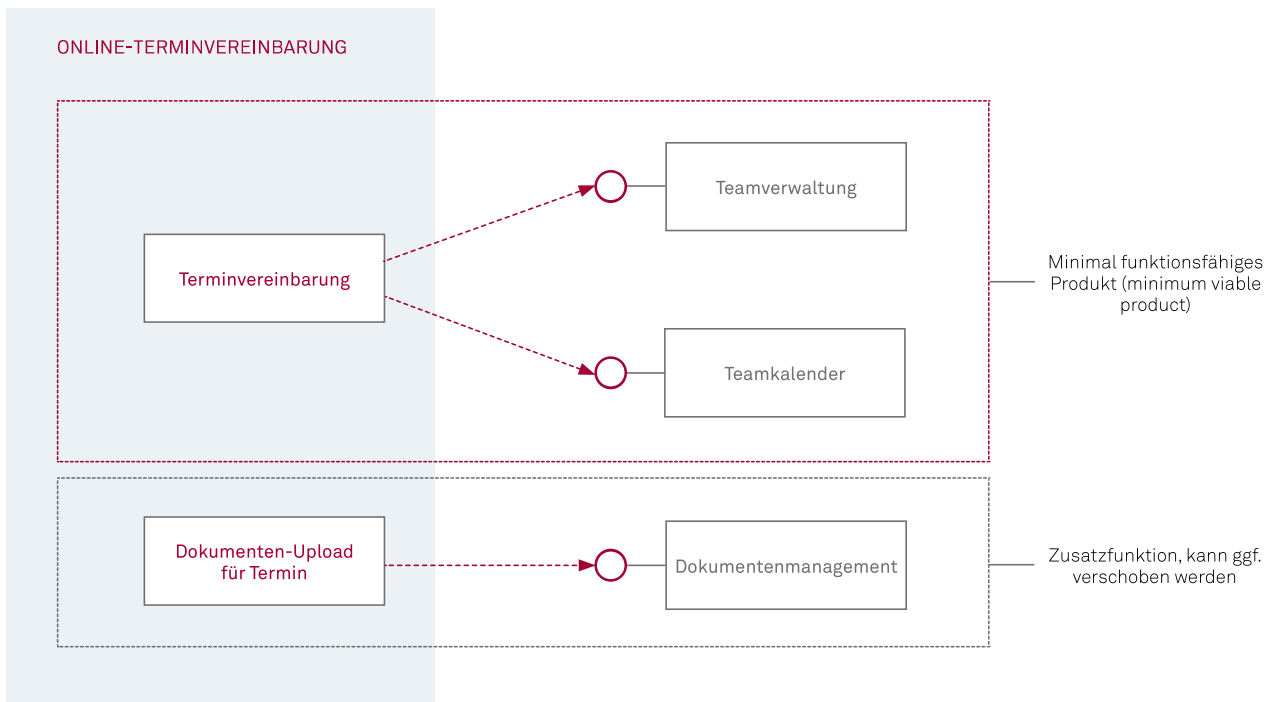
ONLINE-TERMINVEREINBARUNG

Terminvereinbarung

Teamverwaltung

Teamkalender

Minimal funktionsfähiges Produkt (minimum viable product)

Dokumenten-Upload für Termin

Dokumentenmanagement

Zusatzfunktion, kann ggf. verschoben werden